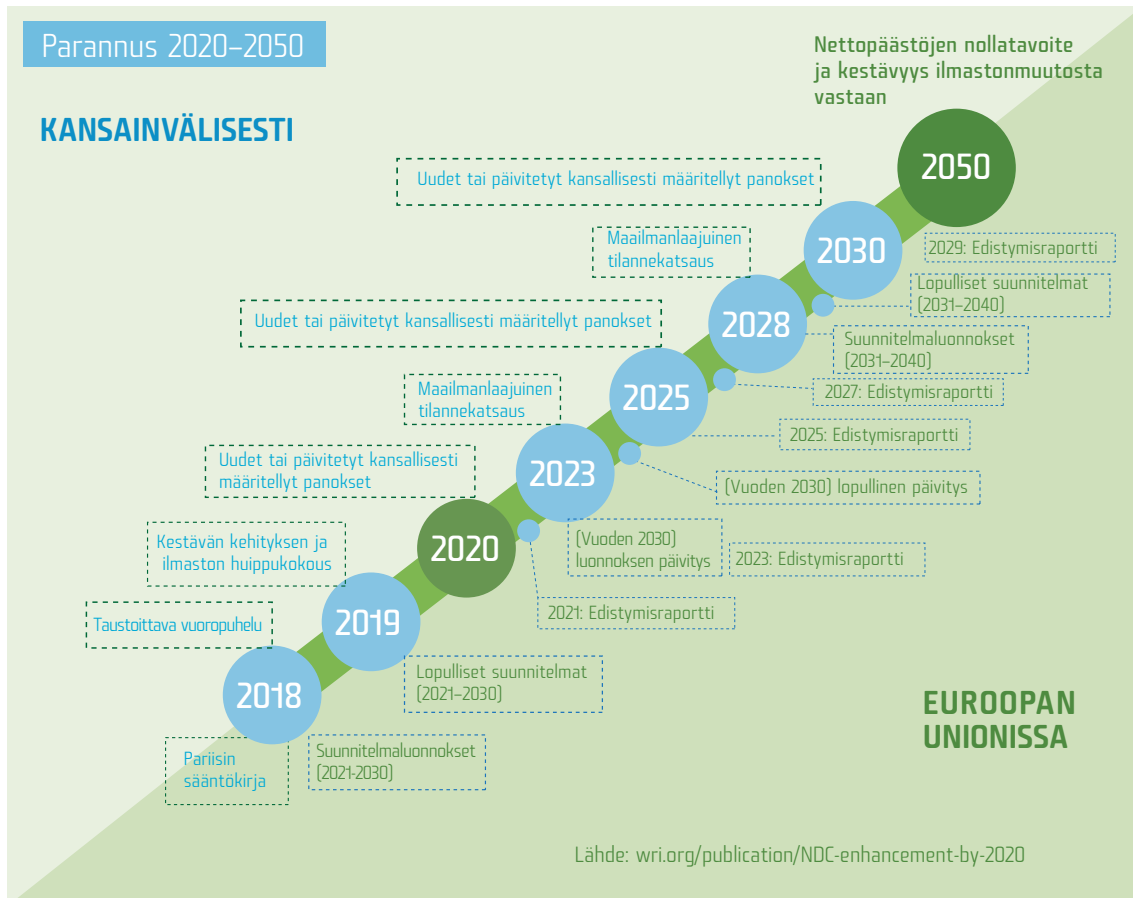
Parannus 2020–2050

KANSAINVÄLISESTI

Nettopäästöjen nollatavoite ja kestävyys ilmastonmuutosta vastaan

2050

Uudet tai päivitetyt kansallisesti määritellyt panokset

2030

2029: Edistymisraportti

Maailmanlaajuinen tilannekatsaus

Lopulliset suunnitelmat (2031–2040)

2028

Uudet tai päivitetyt kansallisesti määritellyt panokset

Suunnitelmaluonnokset (2031–2040)

Maailmanlaajuinen tilannekatsaus

2025

2027: Edistymisraportti

2025: Edistymisraportti

Uudet tai päivitetyt kansallisesti määritellyt panokset

2023

(Vuoden 2030) lopullinen päivitys

Kestävän kehityksen ja ilmaston huippukokous

2020

(Vuoden 2030) luonnoksen päivitys

2023: Edistymisraportti

Taustoittava vuoropuhelu

2019

2021: Edistymisraportti

Lopulliset suunnitelmat (2021–2030)

2018

EUROOPAN UNIONISSA

Pariisin sääntökirja

Suunnitelmaluonnokset (2021-2030)

Lähde: wri.org/publication/NDC-enhancement-by-2020